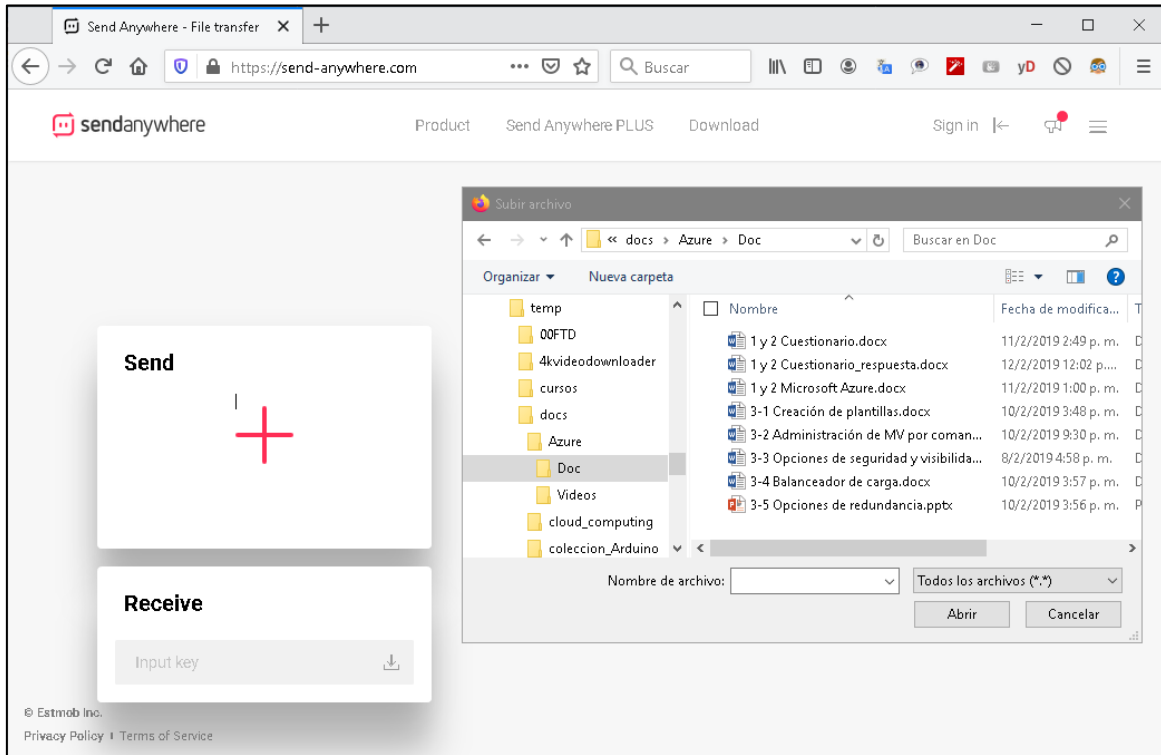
Send Anywhere - File transfer ✕ +

https://send-anywhere.com

Buscar

yD

sendanywhere

Product Send Anywhere PLUS Download

Sign in

Subir archivo

« docs › Azure › Doc

Buscar en Doc

Organizar ▾ Nueva carpeta

temp
00FTD
4kvideodownloader
cursos
docs
Azure
Doc
Videos
cloud_computing
coleccion_Arduino

| Nombre | Fecha de modifica... | T |
|---|---|---|
| 1 y 2 Cuestionario.docx | 11/2/2019 2:49 p. m. | D |
| 1 y 2 Cuestionario_respuesta.docx | 12/2/2019 12:02 p.... | D |
| 1 y 2 Microsoft Azure.docx | 11/2/2019 1:00 p. m. | D |
| 3-1 Creación de plantillas.docx | 10/2/2019 3:48 p. m. | D |
| 3-2 Administración de MV por coman... | 10/2/2019 9:30 p. m. | D |
| 3-3 Opciones de seguridad y visibilida... | 8/2/2019 4:58 p. m. | D |
| 3-4 Balanceador de carga.docx | 10/2/2019 3:57 p. m. | D |
| 3-5 Opciones de redundancia.pptx | 10/2/2019 3:56 p. m. | P |

Nombre de archivo:

Todos los archivos (*.*)

Abrir Cancelar

Send

Receive

Input key

© Estmob Inc.

Privacy Policy | Terms of Service